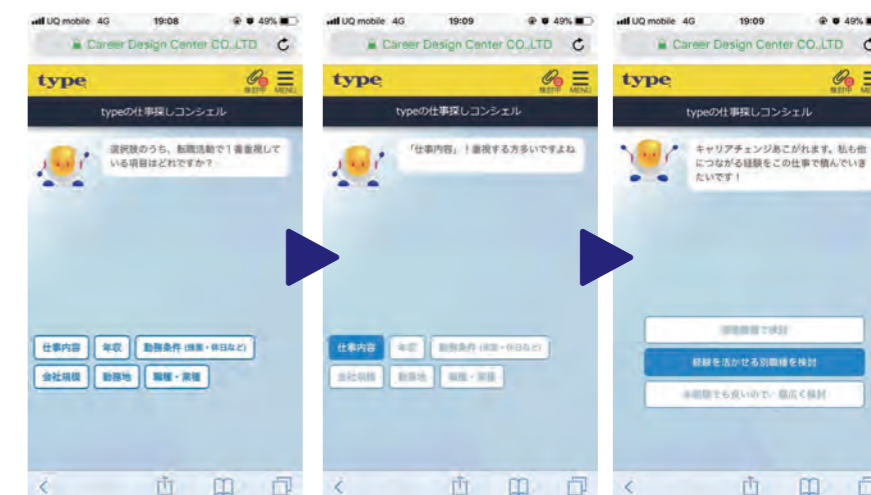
UQ mobile 4G 19:08 49%

Career Design Center CO.,LTD

type

検討中 MENU

typeの仕事探しコンシェル

選択肢のうち、転職活動で１番重視している項目はどれですか？

仕事内容 年収 勤務条件 (残業・休日など)

会社規模 勤務地 職種・業種

UQ mobile 4G 19:09 49%

Career Design Center CO.,LTD

type

検討中 MENU

typeの仕事探しコンシェル

「仕事内容」！重視する方多いですよね

仕事内容 年収 勤務条件 (残業・休日など)

会社規模 勤務地 職種・業種

UQ mobile 4G 19:09 49%

Career Design Center CO.,LTD

type

検討中 MENU

typeの仕事探しコンシェル

キャリアチェンジあこがれます。私も他につながる経験をこの仕事で積んでいきたいです！

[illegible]で検討

経験を活かせる別職種を検討

未経験でも良いので、幅広く検討